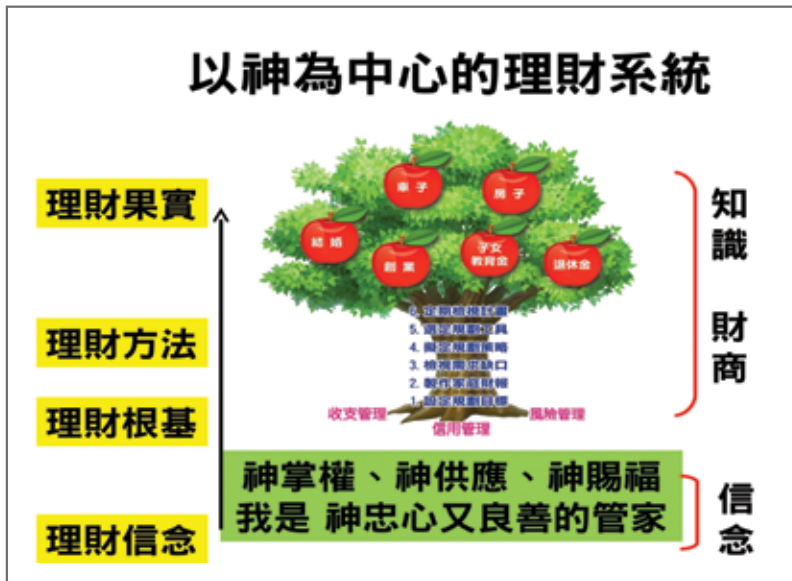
以神為中心的理財系統

理財果實

理財方法

理財根基

理財信念

車子
房子
結婚
子女教育金
創業
退休金

6. 定期檢視計劃
5. 選定規劃工具
4. 擬定規劃策略
3. 檢視需求缺口
2. 製作家庭財報
1. 設定規劃目標

收支管理
信用管理
風險管理

知識

財商

神掌權、神供應、神賜福
我是 神忠心又良善的管家

信念